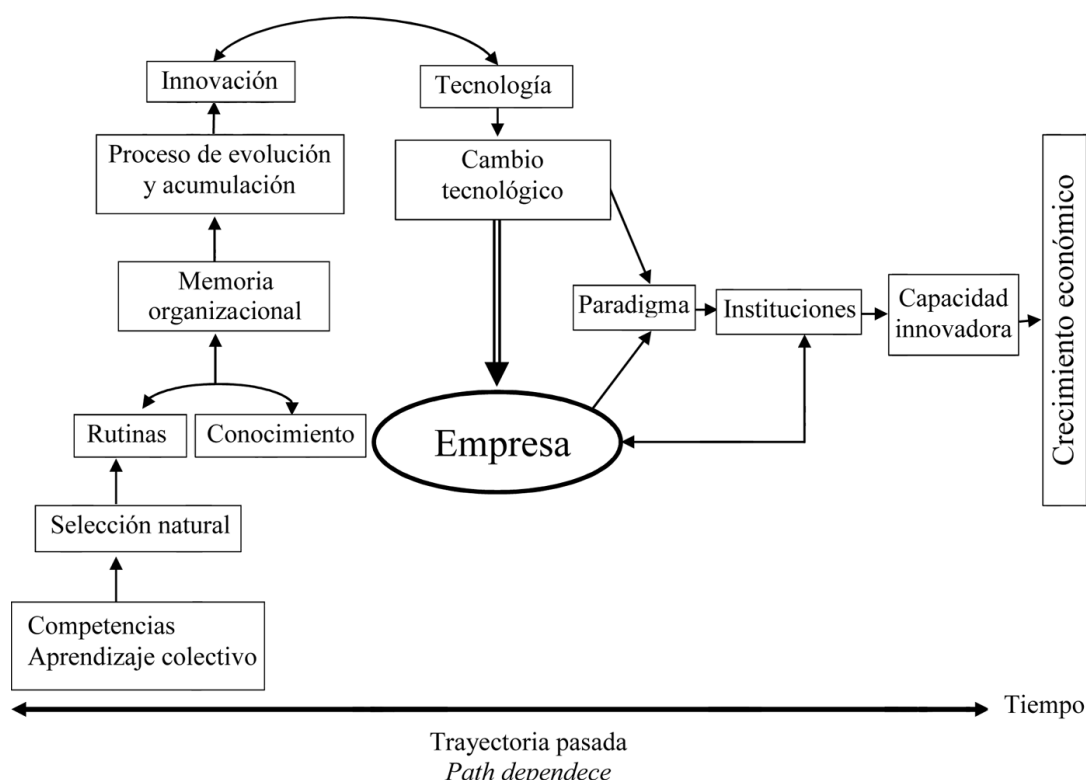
Innovación

Tecnología

Proceso de evolución y acumulación

Cambio tecnológico

Memoria organizacional

Paradigma

Instituciones

Capacidad innovadora

Crecimiento económico

Rutinas

Conocimiento

Empresa

Selección natural

Competencias
Aprendizaje colectivo

Tiempo

Trayectoria pasada
*Path dependece*